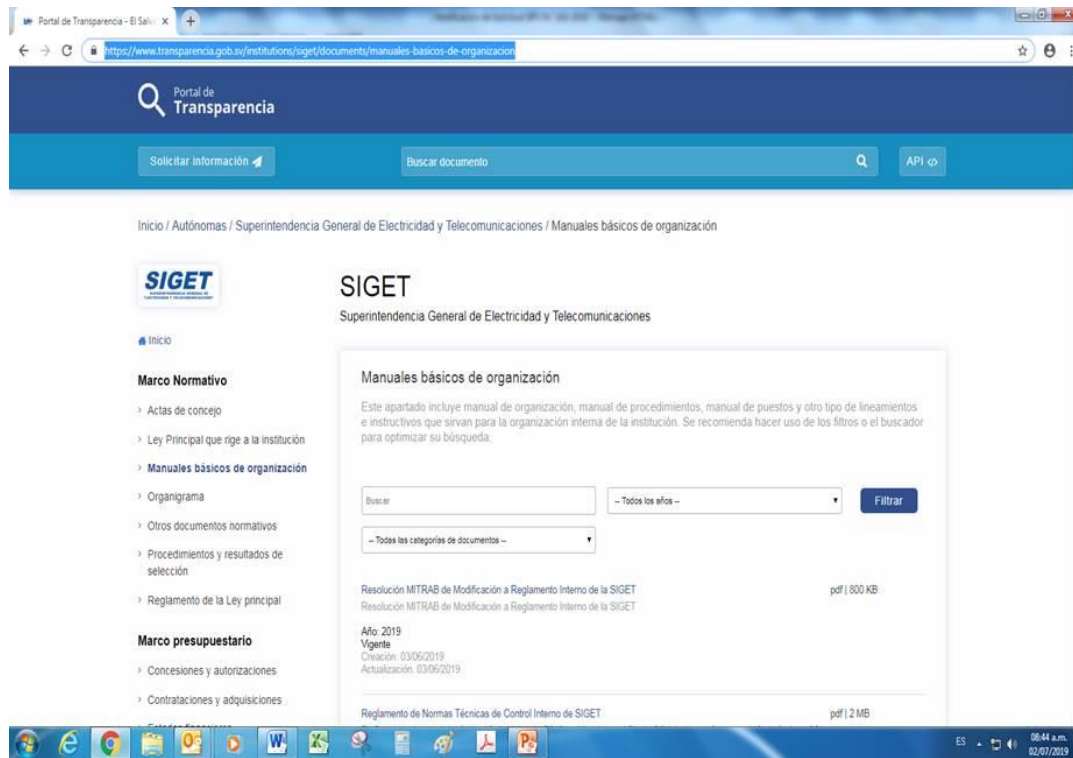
Portal de Transparencia - El Salv ×

https://www.transparencia.gob.sv/institutions/siget/documents/manuales-basicos-de-organizacion

Portal de Transparencia

Solicitar información

Buscar documento

API

Inicio / Autónomas / Superintendencia General de Electricidad y Telecomunicaciones / Manuales básicos de organización

SIGET

SIGET

Superintendencia General de Electricidad y Telecomunicaciones

Inicio

Marco Normativo

› Actas de concejo

› Ley Principal que rige a la institución

› Manuales básicos de organización

› Organigrama

› Otros documentos normativos

› Procedimientos y resultados de selección

› Reglamento de la Ley principal

Marco presupuestario

› Concesiones y autorizaciones

› Contrataciones y adquisiciones

Manuales básicos de organización

Este apartado incluye manual de organización, manual de procedimientos, manual de puestos y otro tipo de lineamientos e instructivos que sirvan para la organización interna de la institución. Se recomienda hacer uso de los filtros o el buscador para optimizar su búsqueda.

Buscar

-- Todos los años --

Filtrar

-- Todas las categorías de documentos --

Resolución MITRAB de Modificación a Reglamento Interno de la SIGET

Resolución MITRAB de Modificación a Reglamento Interno de la SIGET

pdf | 800 KB

Año: 2019
Vigente
Creación: 03/06/2019
Actualización: 03/06/2019

Reglamento de Normas Técnicas de Control Interno de SIGET

pdf | 2 MB

ES 08:44 a.m. 02/07/2019